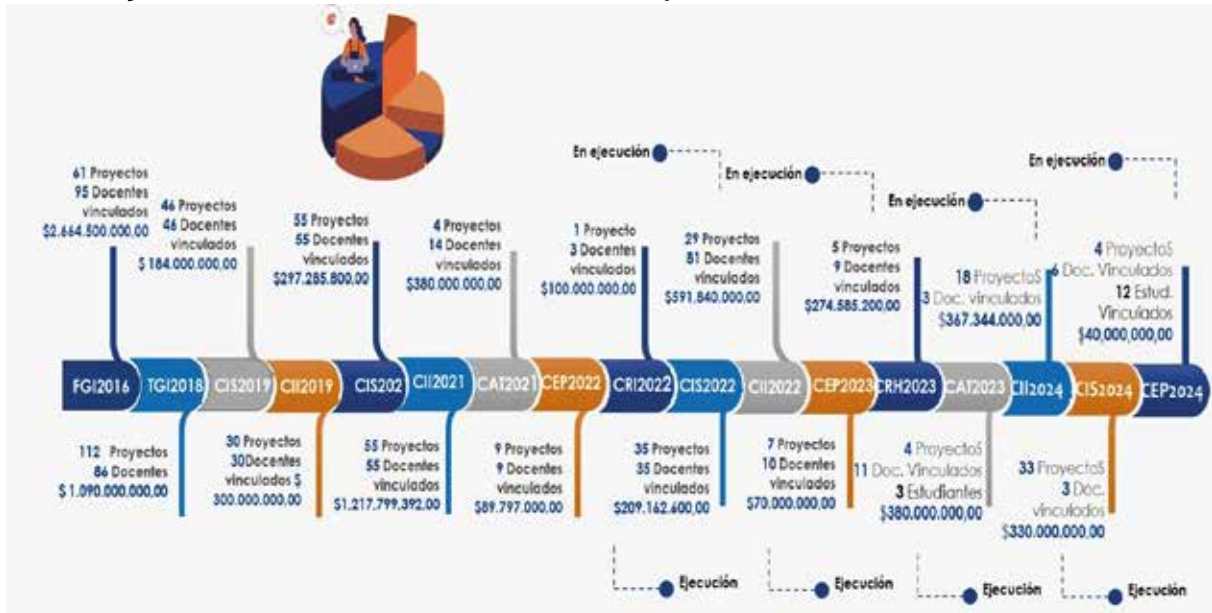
61 Proyectos
95 Docentes vinculados
$2.664.500.000,00

46 Proyectos
46 Docentes vinculados
$ 184.000.000,00

55 Proyectos
55 Docentes vinculados
$297.285.800,00

4 Proyectos
14 Docentes vinculados
$380.000.000,00

En ejecución

1 Proyecto
3 Docentes vinculados
$100.000.000,00

En ejecución

29 Proyectos
81 Docentes vinculados
$591.840.000,00

En ejecución

5 Proyectos
9 Docentes vinculados
$274.585.200,00

18 ProyectoS
3 Doc. vinculados
$367.344.000,00

En ejecución

4 ProyectoS
6 Doc. Vinculados
12 Estud. Vinculados
$40.000.000,00

FGI2016 TGI2018 CIS2019 CII2019 CIS202 CII2021 CAT2021 CEP2022 CRI2022 CIS2022 CII2022 CEP2023 CRH2023 CAT2023 CII2024 CIS2024 CEP2024

112 Proyectos
86 Docentes
$ 1.090.000.000,00

30 Proyectos
30Docentes vinculados $ 300.000.000,00

55 Proyectos
55 Docentes vinculados
$1.217.799.392,00

9 Proyectos
9 Docentes vinculados
$89.797.000,00

35 Proyectos
35 Docentes vinculados
$209.162.600,00

Ejecución

7 Proyectos
10 Docentes vinculados
$70.000.000,00

Ejecución

4 ProyectoS
11 Doc. Vinculados
3 Estudiantes
$380.000.000,00

Ejecución

33 ProyectoS
3 Doc. vinculados
$330.000.000,00

Ejecución